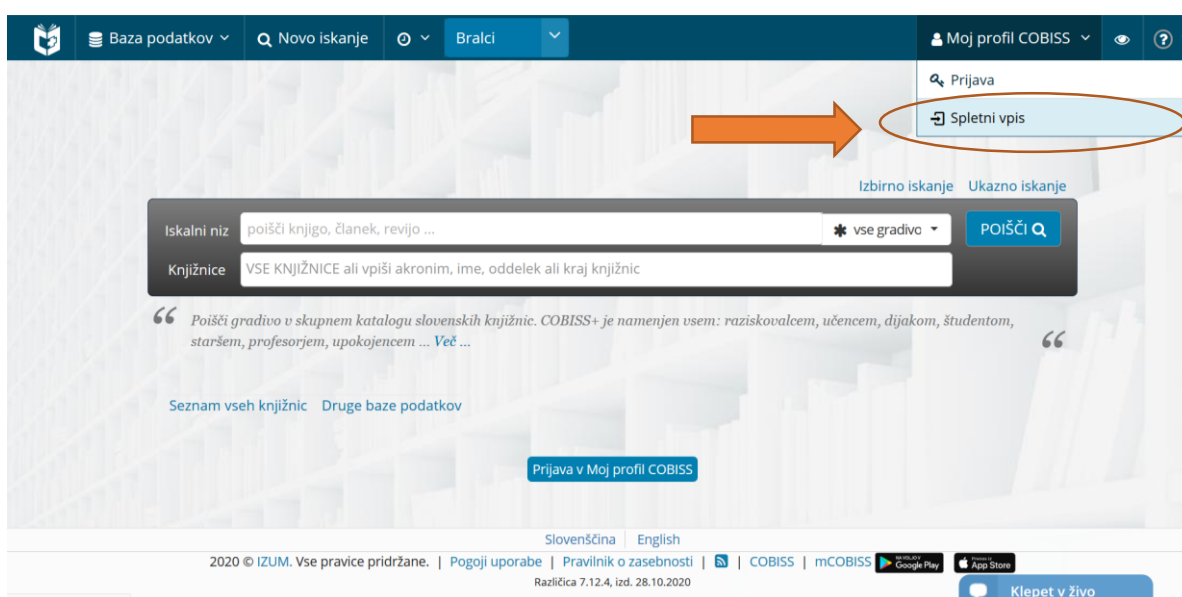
Baza podatkov Novo iskanje Bralci Moj profil COBISS

Prijava

Spletni vpis

Izbirno iskanje Ukazno iskanje

Iskalni niz poišči knjigo, članek, revijo ... vse gradivo POIŠČI

Knjižnice VSE KNJIŽNICE ali vpiši akronim, ime, oddelek ali kraj knjižnic

Poišči gradivo v skupnem katalogu slovenskih knjižnic. COBISS+ je namenjen vsem: raziskovalcem, učencem, dijakom, študentom, staršem, profesorjem, upokojencem ... Več ...

Seznam vseh knjižnic Druge baze podatkov

Prijava v Moj profil COBISS

Slovenščina English

2020 © IZUM. Vse pravice pridržane. | Pogoji uporabe | Pravilnik o zasebnosti | | COBISS | mCOBISS Google Play App Store

Različica 7.12.4, izd. 28.10.2020

Klepet v živo